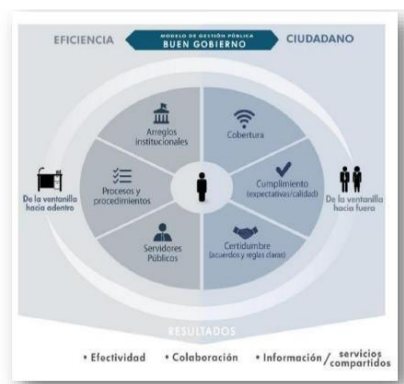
EFICIENCIA

MODELO DE GESTIÓN PÚBLICA
BUEN GOBIERNO

CIUDADANO

Arreglos institucionales

Procesos y procedimientos

Servidores Públicos

Cobertura

Cumplimiento (expectativas/calidad)

Certidumbre (acuerdos y reglas claras)

De la ventanilla hacia adentro

De la ventanilla hacia fuera

RESULTADOS

• Efectividad • Colaboración • Información / servicios compartidos